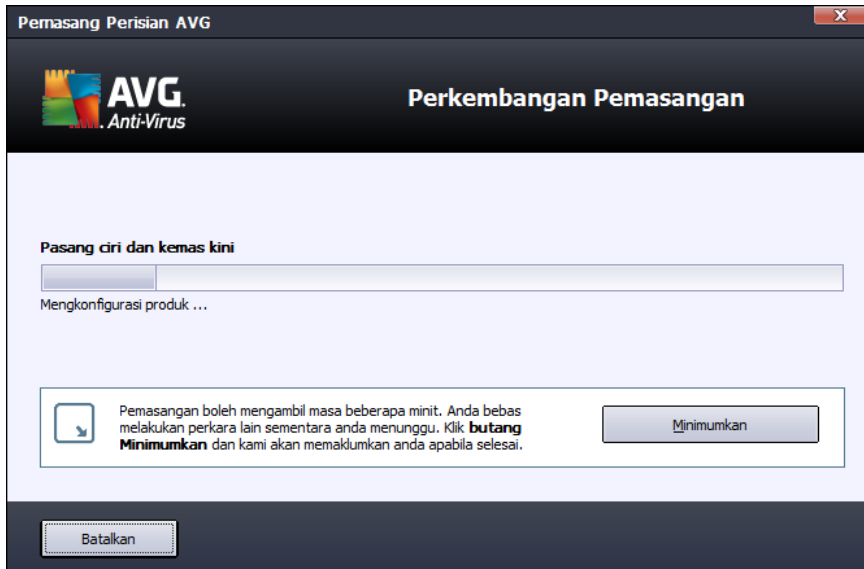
Pemasang Perisian AVG

AVG. Anti-Virus

Perkembangan Pemasangan

Pasang ciri dan kemas kini

Mengkonfigurasi produk ...

Pemasangan boleh mengambil masa beberapa minit. Anda bebas melakukan perkara lain sementara anda menunggu. Klik **butang Minimumkan** dan kami akan memaklumkan anda apabila selesai.

Minimumkan

Batalkan